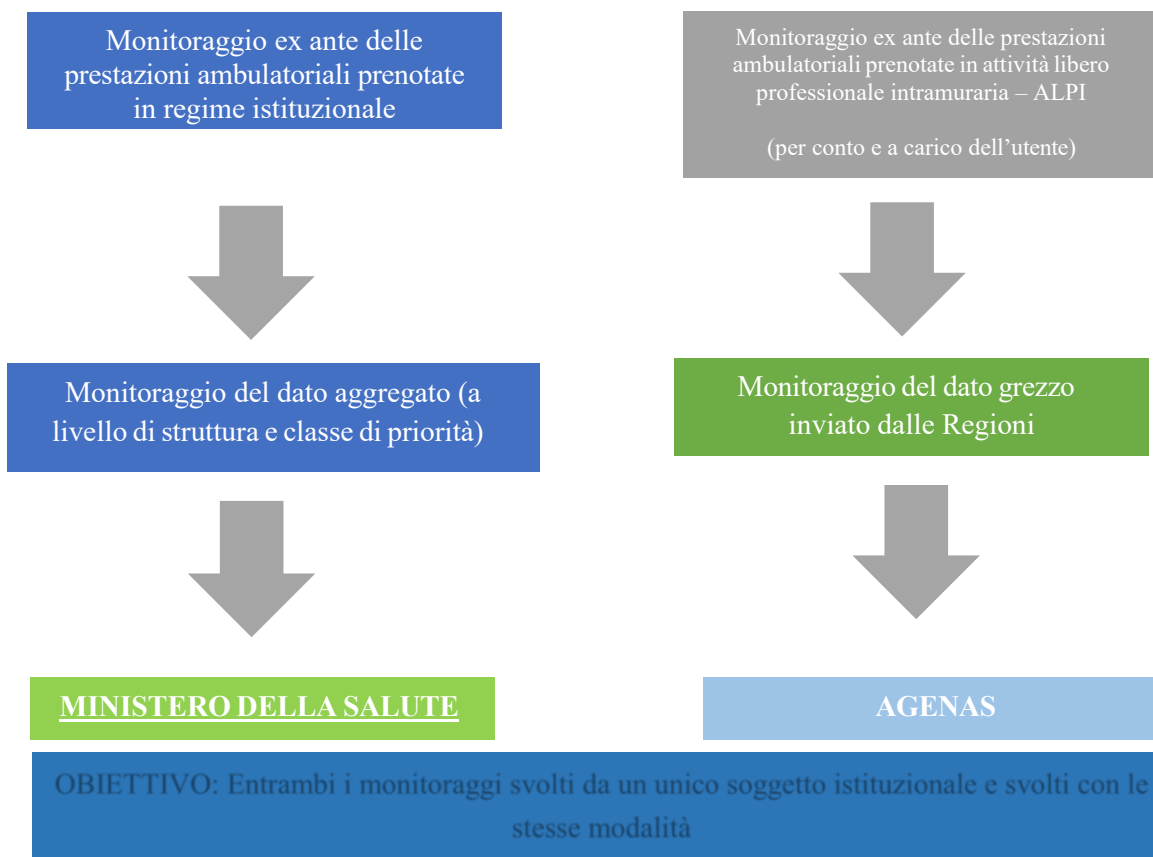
Monitoraggio ex ante delle prestazioni ambulatoriali prenotate in regime istituzionale

Monitoraggio ex ante delle prestazioni ambulatoriali prenotate in attività libero professionale intramuraria – ALPI

(per conto e a carico dell'utente)

Monitoraggio del dato aggregato (a livello di struttura e classe di priorità)

Monitoraggio del dato grezzo inviato dalle Regioni

MINISTERO DELLA SALUTE

AGENAS

OBIETTIVO: Entrambi i monitoraggi svolti da un unico soggetto istituzionale e svolti con le stesse modalità